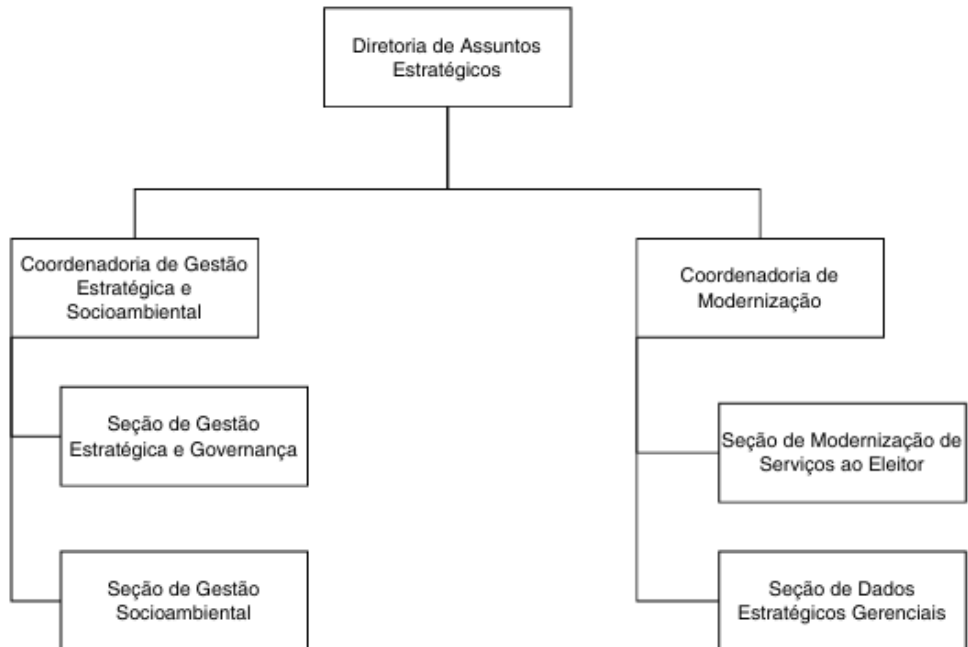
Diretoria de Assuntos Estratégicos

Coordenadoria de Gestão Estratégica e Socioambiental

Seção de Gestão Estratégica e Governança

Seção de Gestão Socioambiental

Coordenadoria de Modernização

Seção de Modernização de Serviços ao Eleitor

Seção de Dados Estratégicos Gerenciais